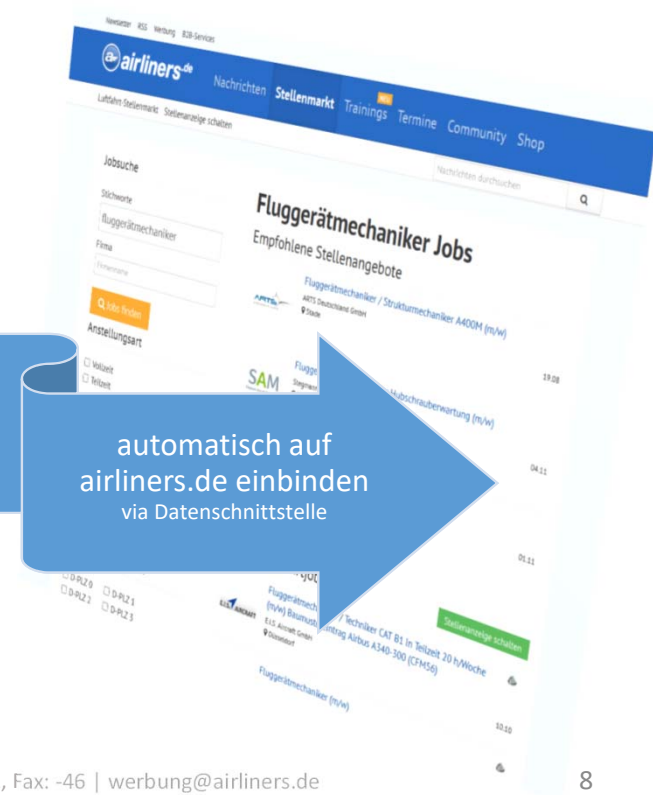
Newsletter RSS Werbung B2B-Services

airliners.de Nachrichten Stellenmarkt Trainings NEU Termine Community Shop

Luftfahrt-Stellenmarkt Stellenanzeige schalten

Nachrichten durchsuchen

Jobsuche

Stichworte

fluggerätmechaniker

Firma

Firmenname

Jobs finden

Anstellungsart

Vollzeit

Teilzeit

Fluggerätmechaniker Jobs

Empfohlene Stellenangebote

Fluggerätmechaniker / Strukturmechaniker A400M (m/w)

ARTS Deutschland GmbH

Stade

SAM

Flugge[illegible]

Stegmann

Hubschrauberwartung (m/w)

19.08

04.11

01.11

D-PLZ 0 D-PLZ 1

D-PLZ 2 D-PLZ 3

Fluggerätmech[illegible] / Techniker CAT B1 in Teilzeit 20 h/Woche (m/w) Baumust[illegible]ntrag Airbus A340-300 (CFM56)

E.L.S. Aircraft GmbH

Düsseldorf

Stellenanzeige schalten

Fluggerätmechaniker (m/w)

10.10

automatisch auf airliners.de einbinden

via Datenschnittstelle

, Fax: -46 | werbung@airliners.de

8